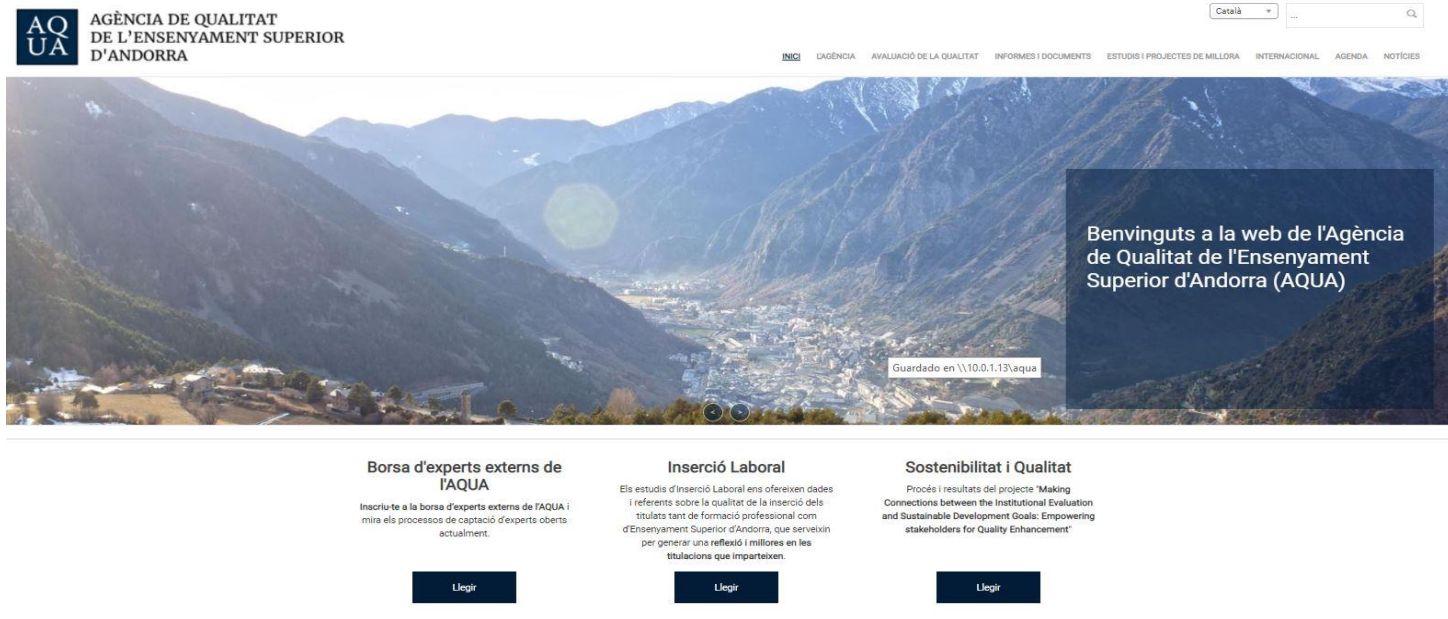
AQ UA

AGÈNCIA DE QUALITAT DE L'ENSENYAMENT SUPERIOR D'ANDORRA

Català

...

INICI L'AGÈNCIA AVALUACIÓ DE LA QUALITAT INFORMES I DOCUMENTS ESTUDIS I PROJECTES DE MILLORA INTERNACIONAL AGENDA NOTÍCIES

Benvinguts a la web de l'Agència de Qualitat de l'Ensenyament Superior d'Andorra (AQUA)

Guardado en \\10.0.1.13\aqua

Borsa d'experts externs de l'AQUA

Inscriu-te a la borsa d'experts externs de l'AQUA i mira els processos de captació d'experts oberts actualment.

Llegir

Inserció Laboral

Els estudis d'Inserció Laboral ens ofereixen dades i referents sobre la qualitat de la inserció dels titulats tant de formació professional com d'Ensenyament Superior d'Andorra, que serveixin per generar una reflexió i millores en les titulacions que imparteixen.

Llegir

Sostenibilitat i Qualitat

Procés i resultats del projecte "Making Connections between the Institutional Evaluation and Sustainable Development Goals: Empowering stakeholders for Quality Enhancement"

Llegir